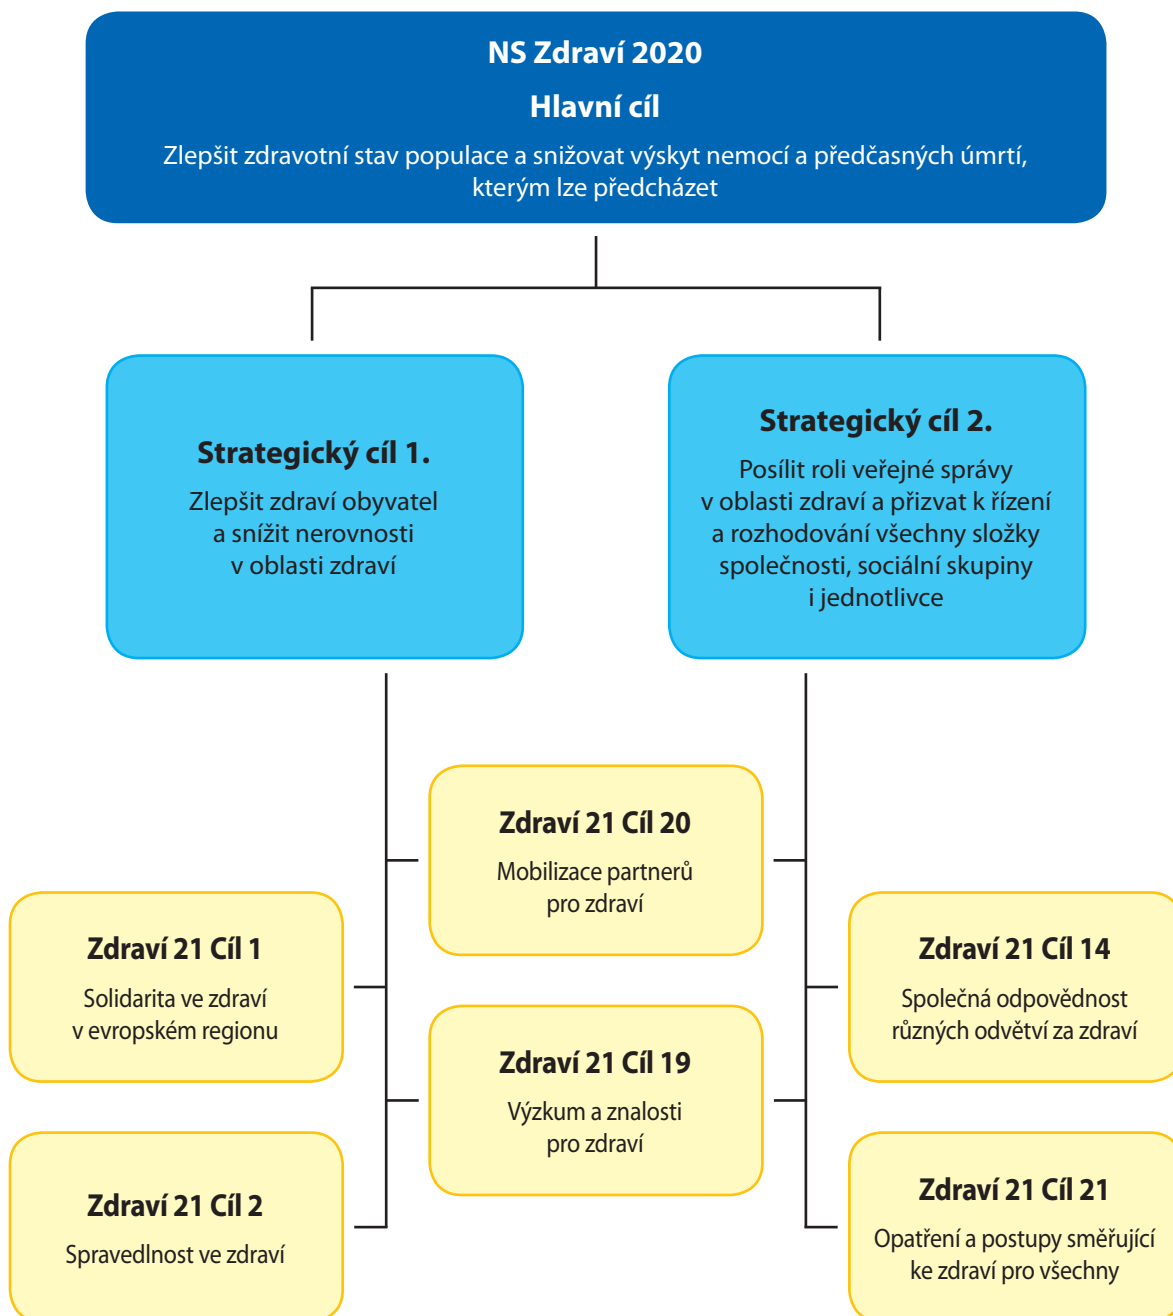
NS Zdraví 2020

Hlavní cíl

Zlepšit zdravotní stav populace a snižovat výskyt nemocí a předčasných úmrtí, kterým lze předcházet

Strategický cíl 1.

Zlepšit zdraví obyvatel a snížit nerovnosti v oblasti zdraví

Strategický cíl 2.

Posílit roli veřejné správy v oblasti zdraví a přizvat k řízení a rozhodování všechny složky společnosti, sociální skupiny i jednotlivce

Zdraví 21 Cíl 20

Mobilizace partnerů pro zdraví

Zdraví 21 Cíl 1

Solidarita ve zdraví v evropském regionu

Zdraví 21 Cíl 14

Společná odpovědnost různých odvětví za zdraví

Zdraví 21 Cíl 19

Výzkum a znalosti pro zdraví

Zdraví 21 Cíl 2

Spravedlnost ve zdraví

Zdraví 21 Cíl 21

Opatření a postupy směřující ke zdraví pro všechny